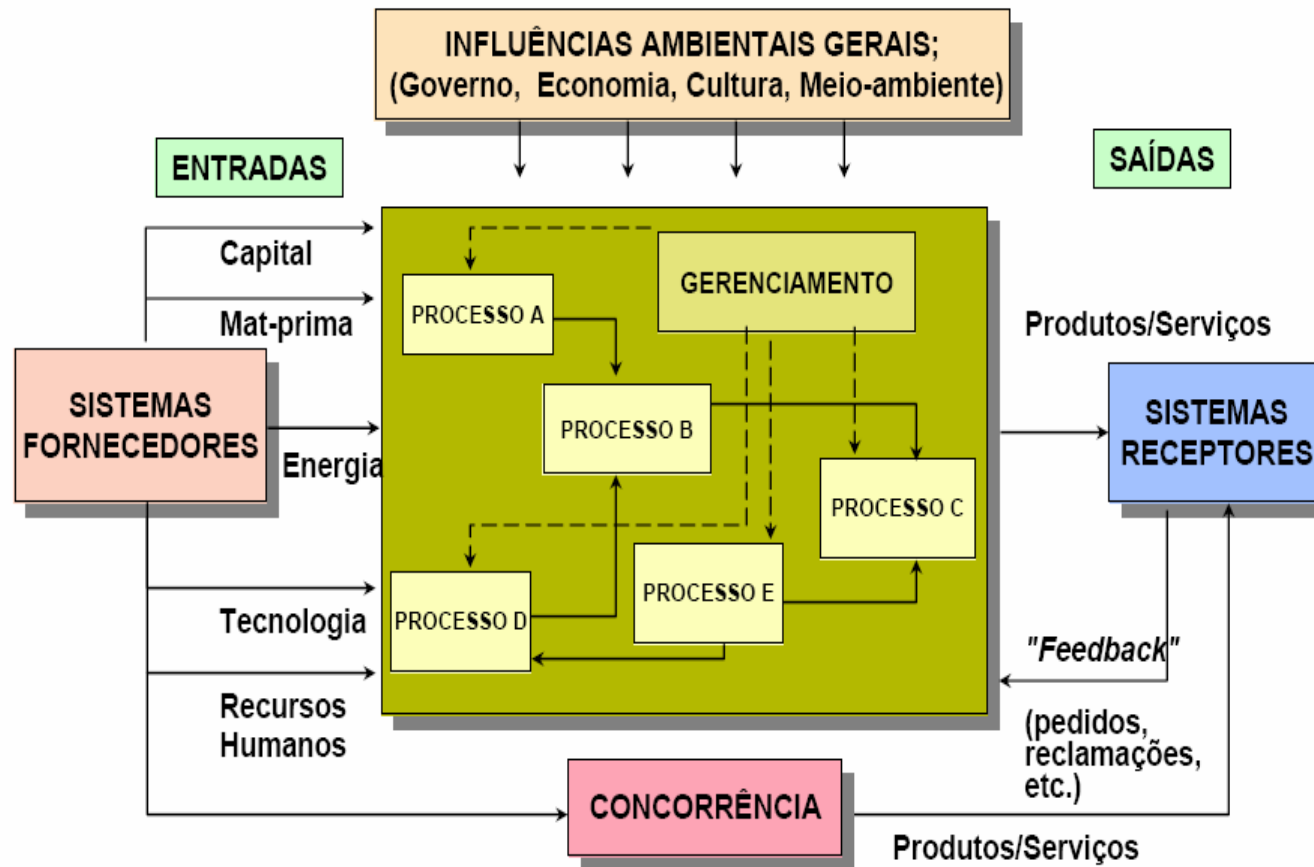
INFLUÊNCIAS AMBIENTAIS GERAIS;
(Governo, Economia, Cultura, Meio-ambiente)

ENTRADAS

SAÍDAS

Capital

Mat-prima

SISTEMAS FORNECEDORES

Energia

Tecnologia

Recursos Humanos

GERENCIAMENTO

PROCESSO A

PROCESSO B

PROCESSO C

PROCESSO D

PROCESSO E

Produtos/Serviços

SISTEMAS RECEPTORES

"Feedback"

(pedidos, reclamações, etc.)

CONCORRÊNCIA

Produtos/Serviços